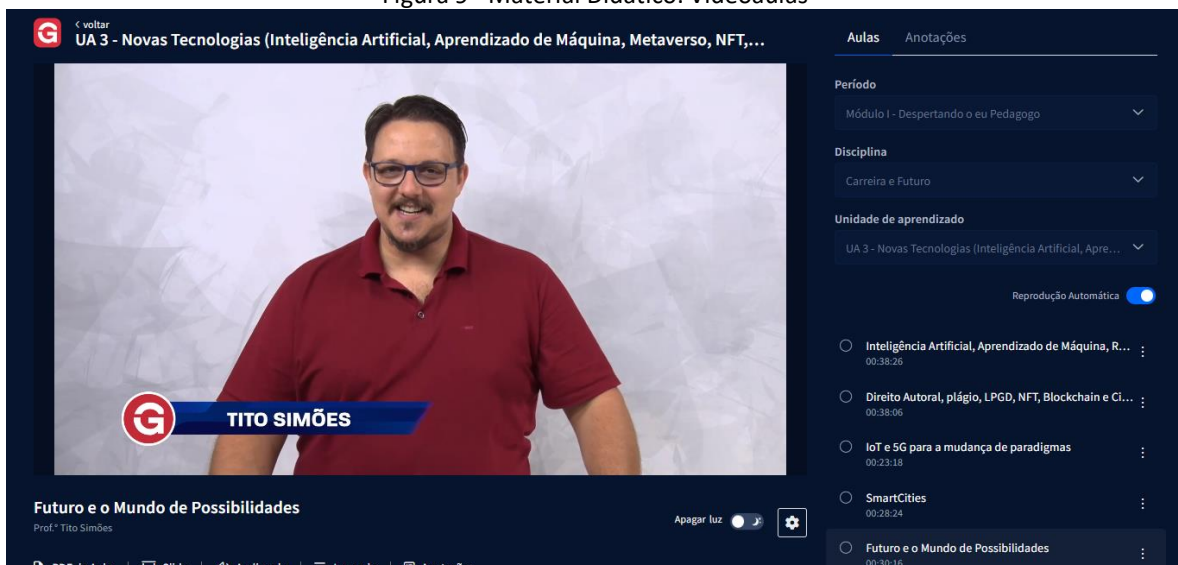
Figura 5 - Material Didático: Videoaulas

< voltar
UA 3 - Novas Tecnologias (Inteligência Artificial, Aprendizado de Máquina, Metaverso, NFT,...

TITO SIMÕES

Futuro e o Mundo de Possibilidades
Prof.º Tito Simões

Apagar luz

Aulas Anotações

Período
Módulo I - Despertando o eu Pedagogo

Disciplina
Carreira e Futuro

Unidade de aprendizado
UA 3 - Novas Tecnologias (Inteligência Artificial, Apre...

Reprodução Automática

Inteligência Artificial, Aprendizado de Máquina, R...
00:38:26

Direito Autoral, plágio, LPGD, NFT, Blockchain e Ci...
00:38:06

IoT e 5G para a mudança de paradigmas
00:23:18

SmartCities
00:28:24

Futuro e o Mundo de Possibilidades
00:30:16

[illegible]